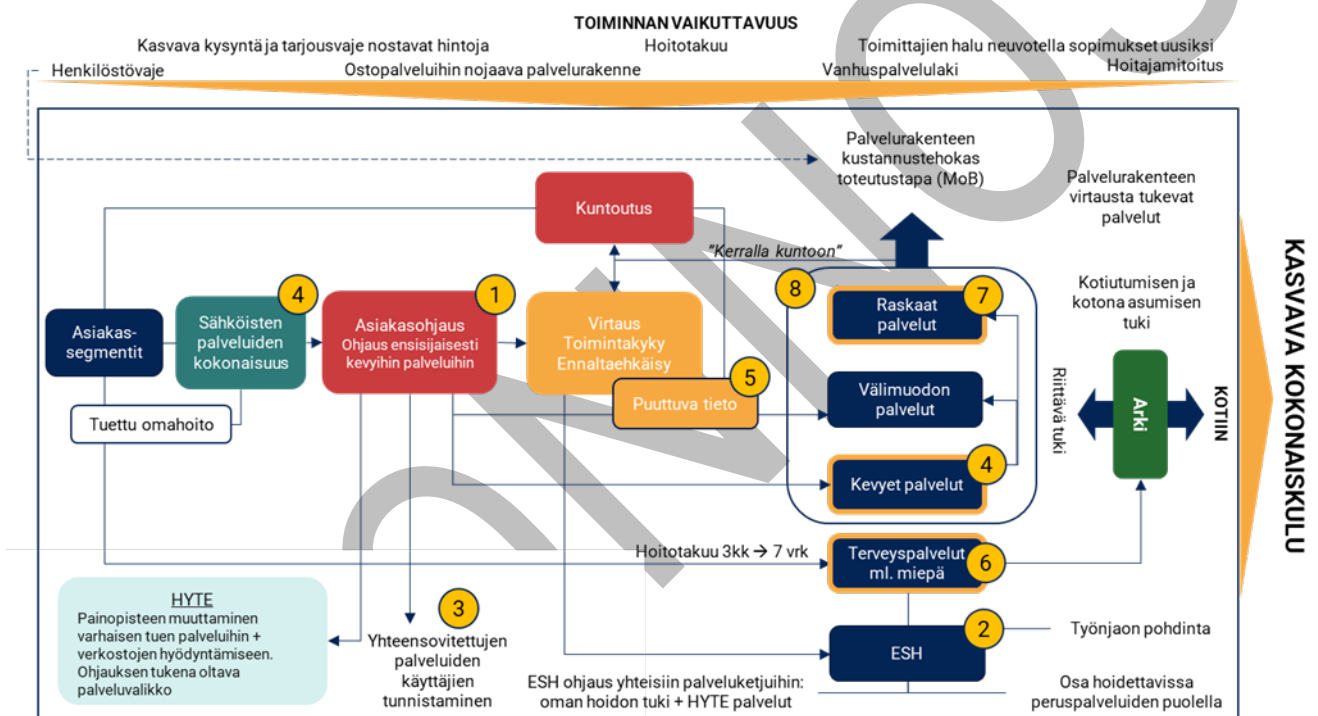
TOIMINNAN VAIKUTTAVUUS

Kasvava kysyntä ja tarjousvaje nostavat hintoja
Hoitotakuu
Toimittajien halu neuvotella sopimukset uusiksi
Henkilöstövaje
Ostopalveluihin nojaava palvelurakenne
Vanhuspalvelulaki
Hoitajamitoitus

Palvelurakenteen kustannustehokas toteutustapa (MoB)

Palvelurakenteen virtausta tukevat palvelut

KASVAVA KOKONAISKULU

Kuntoutus

"Kerralla kuntoon"

Asiakas-segmentit

4
Sähköisten palveluiden kokonaisuus

1
Asiakasohjaus
Ohjaus ensisijaisesti kevyihin palveluihin

Virtaus
Toimintakyky
Ennaltaehkäisy

8

7
Raskaat palvelut

Kotiutumisen ja kotona asumisen tuki

5
Puuttuva tieto

Välimuodon palvelut

Riittävä tuki

Arki

KOTIIN

Tuettu omahoito

4
Kevyet palvelut

Hoitotakuu 3kk → 7 vrk

6
Terveyspalvelut ml. miepä

HYTE
Painopisteen muuttaminen varhaisen tuen palveluihin + verkostojen hyödyntämiseen. Ohjauksen tukena oltava palveluvalikko

3
Yhteensovitettujen palveluiden käyttäjien tunnistaminen

2
ESH

Työnjaon pohdinta

ESH ohjaus yhteisiin palveluketjuihin: oman hoidon tuki + HYTE palvelut

Osa hoidettavissa peruspalveluiden puolella